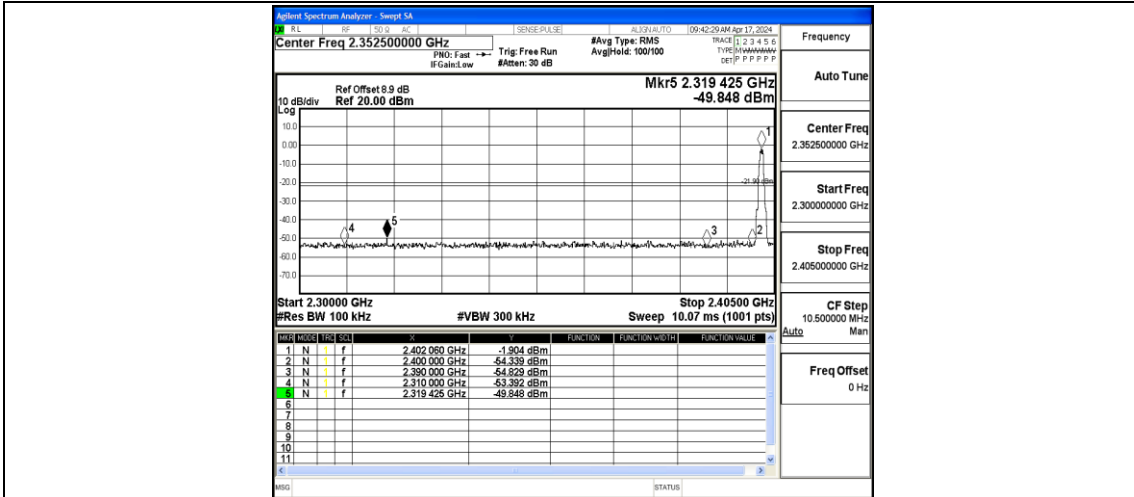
Agilent Spectrum Analyzer - Swept SA

RL RF 50 Ω AC SENSE:PULSE ALIGN AUTO 09:42:29 AM Apr 17, 2024

Center Freq 2.352500000 GHz

PNO: Fast IFGain:Low

Trig: Free Run #Atten: 30 dB

#Avg Type: RMS Avg|Hold: 100/100

TRACE 1 2 3 4 5 6 TYPE M WWWWW DET P P P P P P

Frequency

Ref Offset 8.9 dB 10 dB/div Ref 20.00 dBm

Mkr5 2.319 425 GHz -49.848 dBm

Log

10.0
0.00
-10.0
-20.0
-30.0
-40.0
-50.0
-60.0
-70.0

-21.90 dBm

1 2 3 4 5

Start 2.30000 GHz
#Res BW 100 kHz
#VBW 300 kHz
Stop 2.40500 GHz
Sweep 10.07 ms (1001 pts)

| MKR | MODE | TRC | SCL | X | Y | FUNCTION | FUNCTION WIDTH | FUNCTION VALUE |
|---|---|---|---|---|---|---|---|---|
| 1 | N | 1 | f | 2.402 060 GHz | -1.904 dBm | | | |
| 2 | N | 1 | f | 2.400 000 GHz | -54.339 dBm | | | |
| 3 | N | 1 | f | 2.390 000 GHz | -54.829 dBm | | | |
| 4 | N | 1 | f | 2.310 000 GHz | -63.392 dBm | | | |
| 5 | N | 1 | f | 2.319 425 GHz | -49.848 dBm | | | |
| 6 | | | | | | | | |
| 7 | | | | | | | | |
| 8 | | | | | | | | |
| 9 | | | | | | | | |
| 10 | | | | | | | | |
| 11 | | | | | | | | |

Auto Tune

Center Freq
2.352500000 GHz

Start Freq
2.300000000 GHz

Stop Freq
2.405000000 GHz

CF Step
10.500000 MHz
Auto Man

Freq Offset
0 Hz

MSG

STATUS